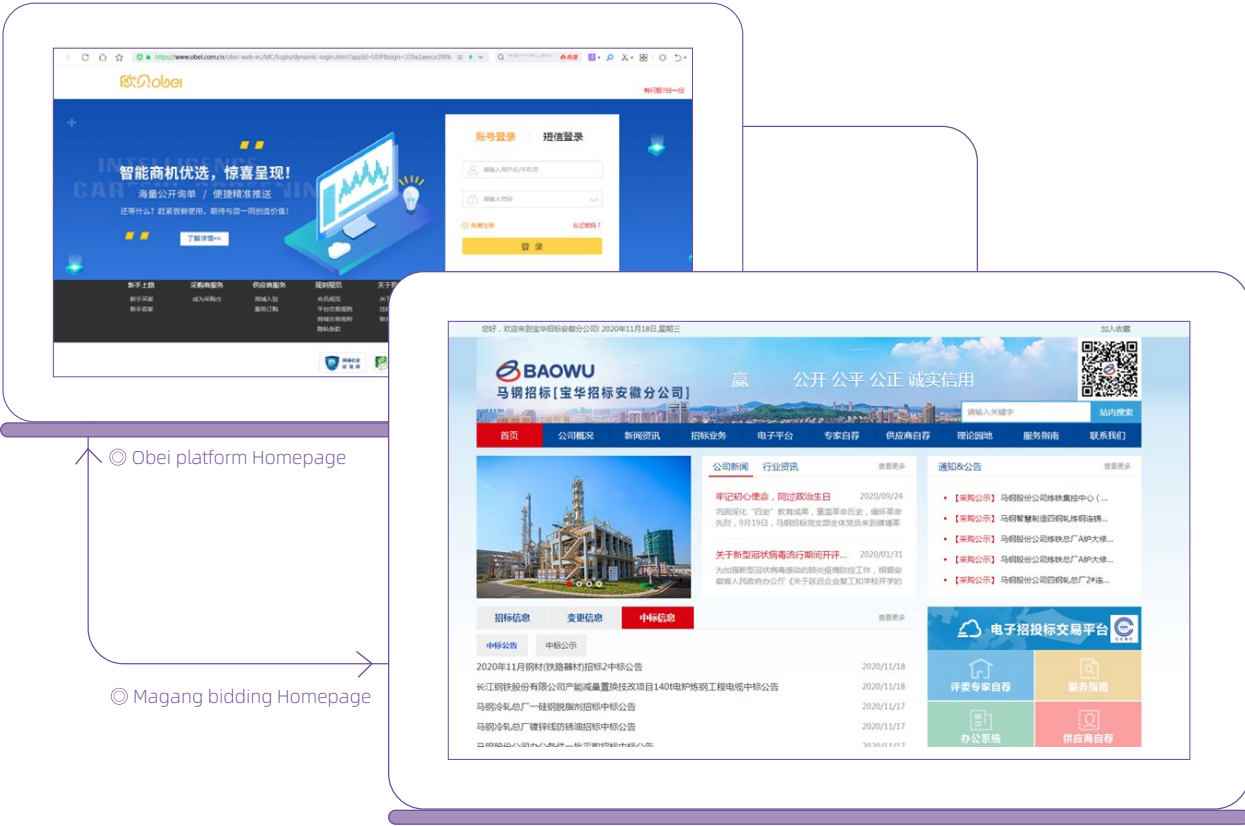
https://www.obei.com.cn/obei-web-ec/MC/login/dynamic-login.html?appId=

欧贝obei

智能商机优选，惊喜呈现！
海量公开询单 / 便捷精准推送
还等什么？赶紧登耕使用，期待与您一同创造价值！
了解详情

账号登录 短信登录
请输入用户名/手机号
请输入密码
免费注册 忘记密码？
登录

新手上路 采购商服务 供应商服务 规则规范

◎ Obei platform Homepage

您好，欢迎来到宝华招标安徽分公司！2020年11月18日,星期三 加入收藏

BAOWU
马钢招标[宝华招标安徽分公司]
公开 公平 公正 诚实信用
请输入关键字 站内搜索

首页 公司概况 新闻资讯 招标业务 电子平台 专家自荐 供应商自荐 理论园地 服务指南 联系我们

公司新闻 行业资讯 查看更多
牢记初心使命，同过政治生日 2020/09/24
关于新型冠状病毒流行期间开评... 2020/01/31

通知&公告 查看更多
【采购公示】马钢股份公司炼铁集控中心（...
【采购公示】马钢智慧制造四钢轧炼钢连铸...
【采购公示】马钢股份公司炼铁总厂A炉大修...
【采购公示】马钢股份公司炼铁总厂A炉大修...
【采购公示】马钢股份公司四钢轧总厂2#连...

招标信息 变更信息 中标信息 查看更多
中标公告 中标公示
2020年11月钢材(铁路器材)招标2中标公告 2020/11/18
长江钢铁股份有限公司产能减量置换技改项目140t电炉炼钢工程电缆中标公告 2020/11/18
马钢冷轧总厂一硅钢脱脂剂招标中标公告 2020/11/17
马钢冷轧总厂镀锌线防锈油招标中标公告 2020/11/17

电子招投标交易平台
评委专家自荐 服务指南
办公系统 供应商自荐

◎ Magang bidding Homepage